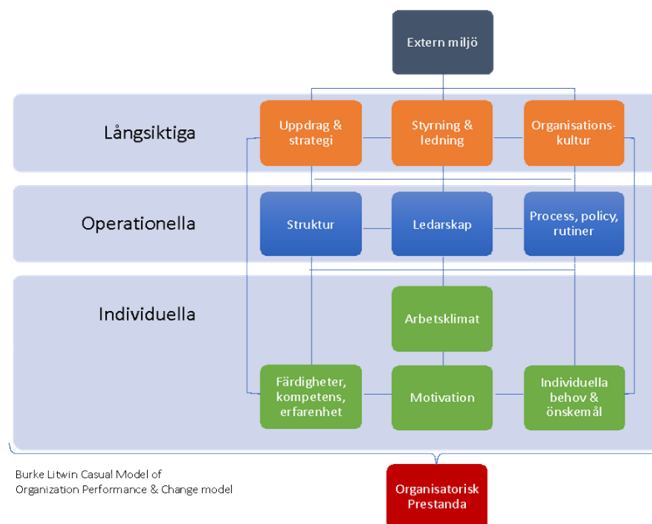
Extern miljö

Långsiktiga

Uppdrag & strategi

Styrning & ledning

Organisationskultur

Operationella

Struktur

Ledarskap

Process, policy, rutiner

Individuella

Arbetsklimat

Färdigheter, kompetens, erfarenhet

Motivation

Individuella behov & önskemål

Burke Litwin Casual Model of Organization Performance & Change model

Organisatorisk Prestanda